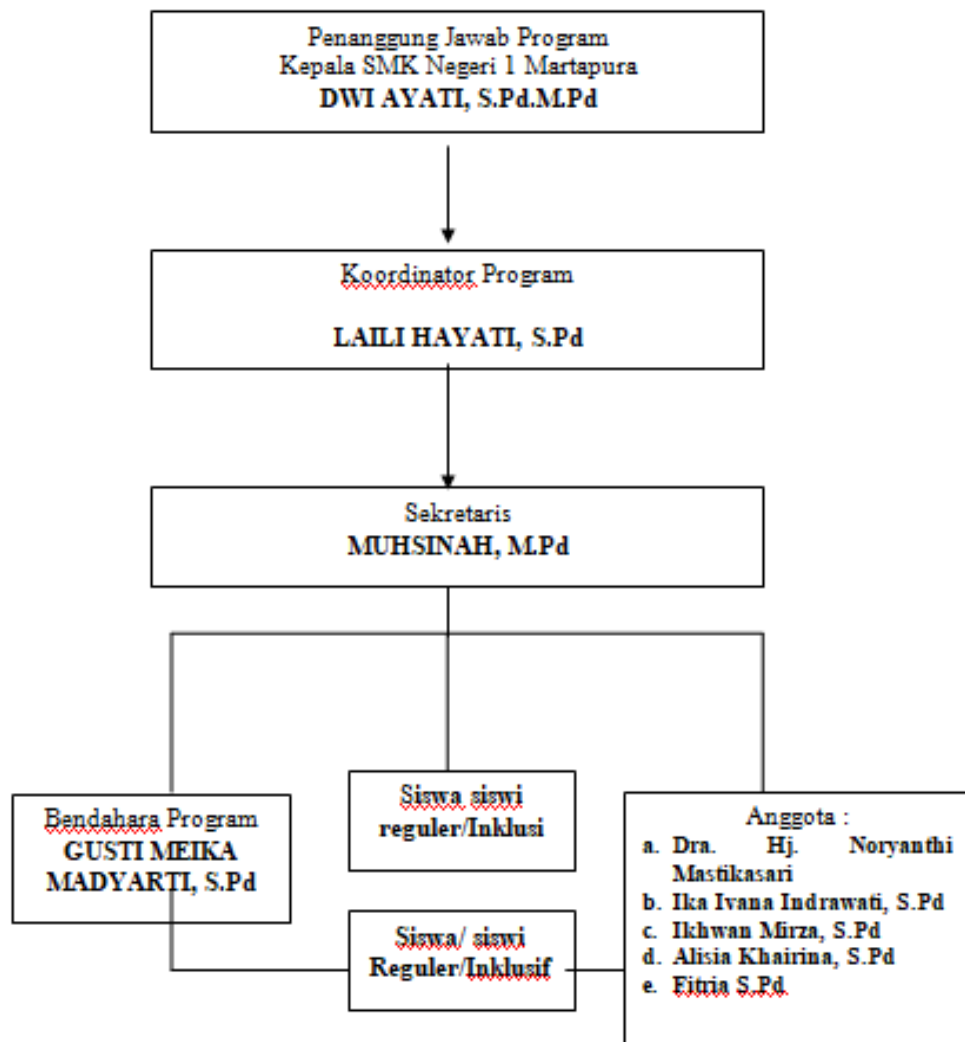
Penanggung Jawab Program
Kepala SMK Negeri 1 Martapura
DWI AYATI, S.Pd.M.Pd

Koordinator Program

LAILI HAYATI, S.Pd

Sekretaris
MUHSINAH, M.Pd

Bendahara Program
GUSTI MEIKA MADYARTI, S.Pd

Siswa siswi reguler/Inklusi

Siswa/ siswi Reguler/Inklusif

Anggota :
a. Dra. Hj. Noryanthi Mastikasari
b. Ika Ivana Indrawati, S.Pd
c. Ikhwan Mirza, S.Pd
d. Alisia Khairina, S.Pd
e. Fitria S.Pd